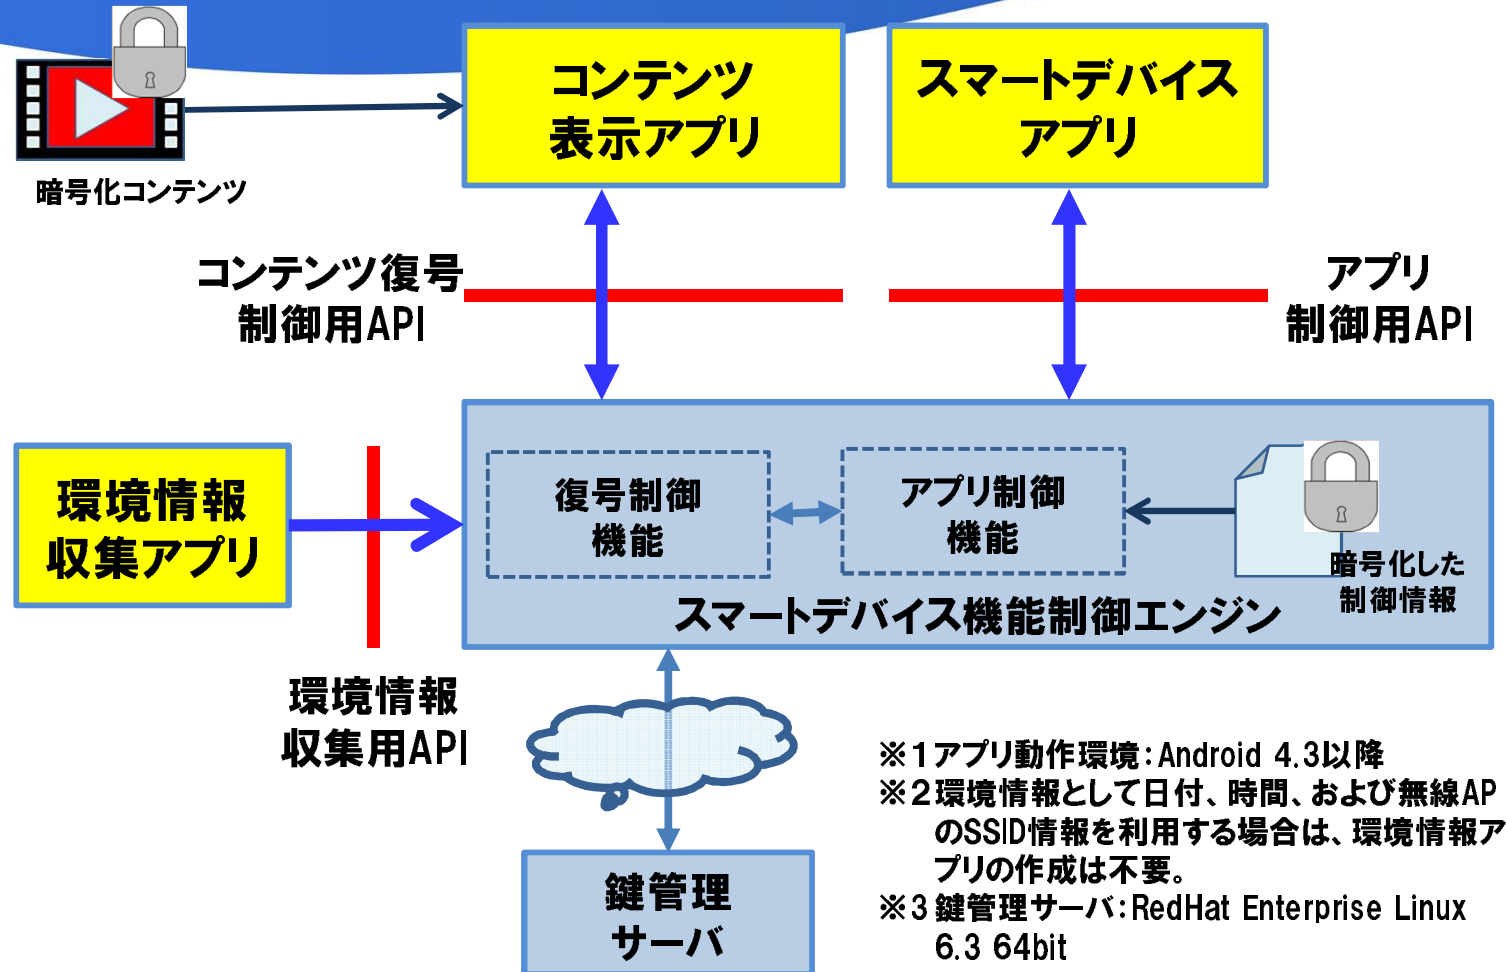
暗号化コンテンツ

コンテンツ表示アプリ

スマートデバイスアプリ

コンテンツ復号制御用API

アプリ制御用API

環境情報収集アプリ

復号制御機能

アプリ制御機能

暗号化した制御情報

スマートデバイス機能制御エンジン

環境情報収集用API

鍵管理サーバ

※1アプリ動作環境:Android 4.3以降
※2環境情報として日付、時間、および無線APのSSID情報を利用する場合は、環境情報アプリの作成は不要。
※3鍵管理サーバ:RedHat Enterprise Linux 6.3 64bit